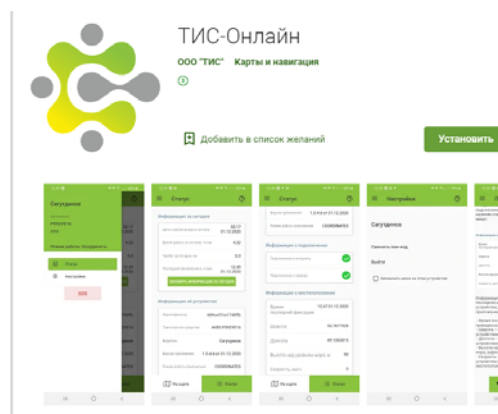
ТИС-Онлайн

ООО "ТИС"   Карты и навигация

Добавить в список желаний

Установить

Сотрудники

Статус

Настройки

SOS

Статус

Информация по сигналам

Информация об устройстве

Статус

Информация о подключении

Информация о местоположении

Настройки

Сотрудники

Выйти